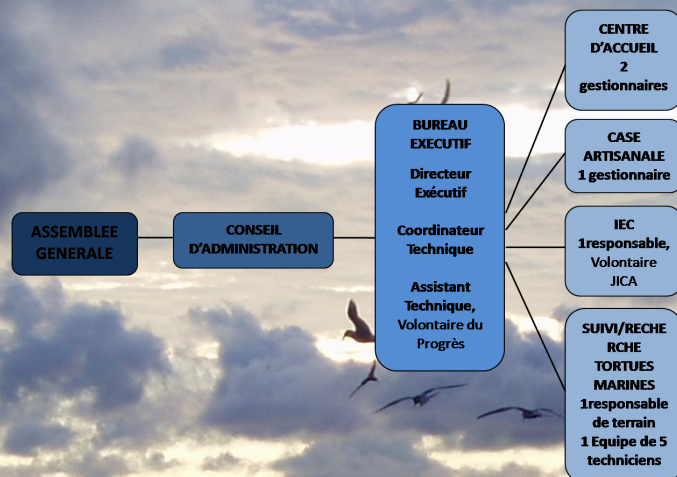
ASSEMBLEE GENERALE

CONSEIL D'ADMINISTRATION

BUREAU EXECUTIF

Directeur Exécutif

Coordinateur Technique

Assistant Technique, Volontaire du Progrès

CENTRE D'ACCUEIL 2 gestionnaires

CASE ARTISANALE 1 gestionnaire

IEC 1responsable, Volontaire JICA

SUIVI/RECHERCHE TORTUES MARINES 1responsable de terrain 1 Equipe de 5 techniciens